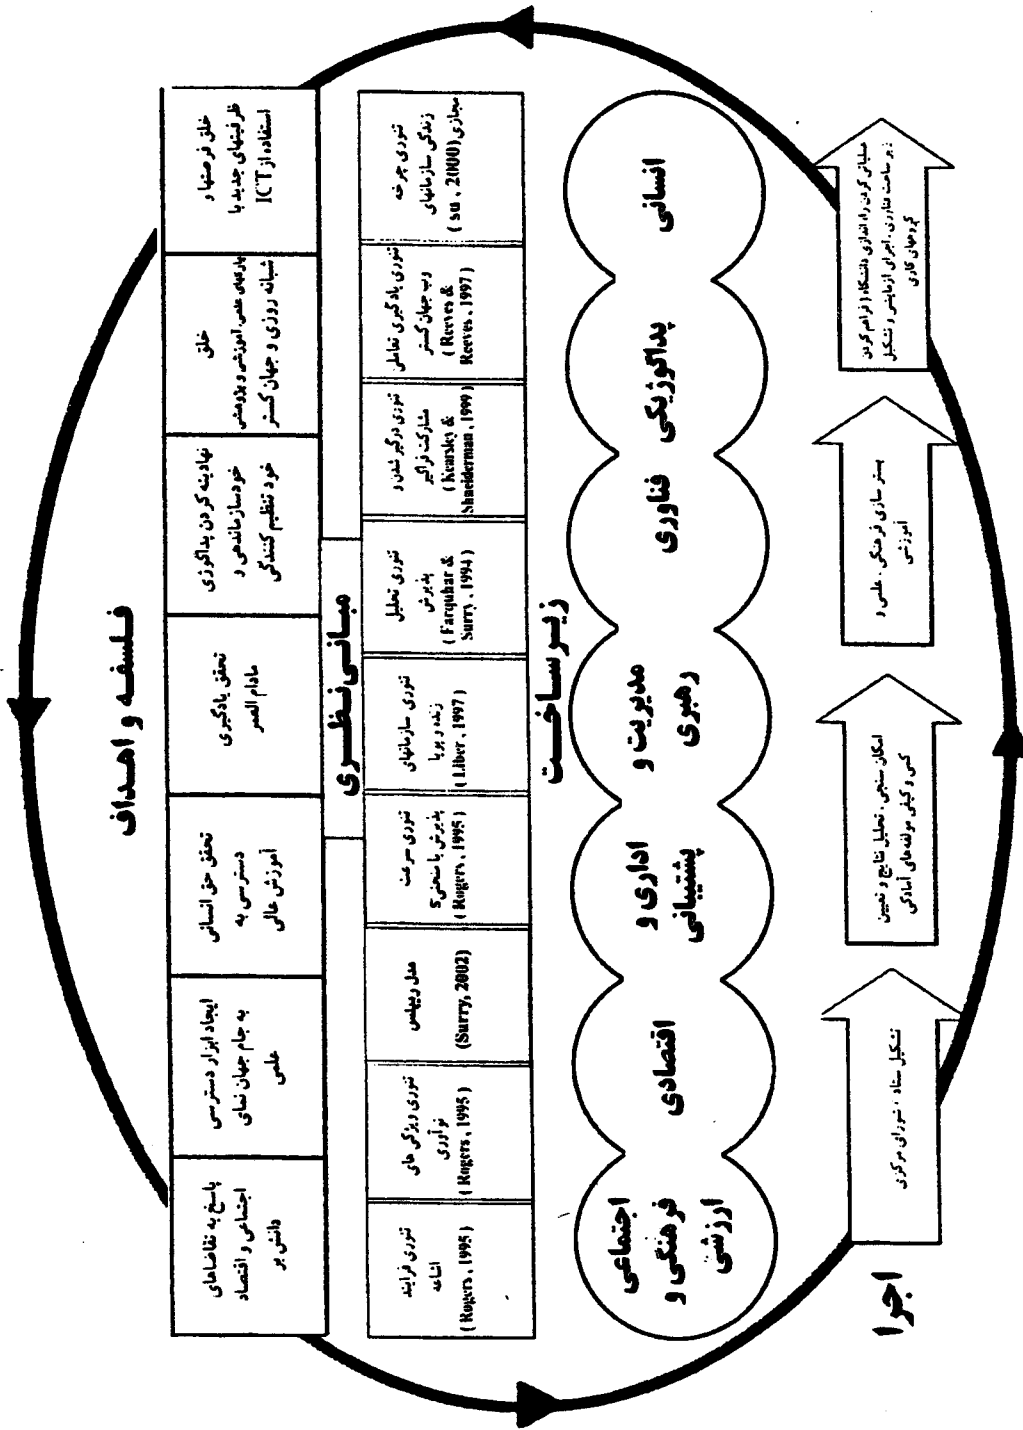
فلسفه و اهداف

پاسخ به تقاضاهای اجتماعی و اقتصاد دانش بر

ایجاد ابزار دسترسی به جام جهان نمای علمی

تحقق حق انسانی دسترسی به آموزش عالی

تحقق یادگیری مادام العمر

نهادینه کردن پداگوژی خودسازماندهی و خود تنظیم کنندگی

خلق بارهای علمی، آموزشی و پژوهشی شبانه روزی و جهان گستر

خلق فرصتها و فرایندهای جدید با استفاده از ICT

مبانی نظری

تئوری فرایند اشاعه (Rogers, 1995)

تئوری ویژگی های نوآوری (Rogers, 1995)

مدل ویپلس (Surry, 2002)

تئوری سرعت پذیرش یا منحنی S (Rogers, 1995)

تئوری سازمانهای زنده و پویا (Liber, 1997)

تئوری تحلیل پذیرش (Farquhar & Surry, 1994)

تئوری درگیر شدن و مشارکت فراگیر (Kearsley & Shneiderman, 1999)

تئوری یادگیری تعاملی وب جهان گستر (Reeves & Reeves, 1997)

تئوری چرخه زندگی سازمانهای مجازی (Su, 2000)

زیرساخت

اجتماعی فرهنگی و ارزشی

اقتصادی

اداری و پشتیبانی

مدیریت و رهبری

فناوری

پداگوژیکی

انسانی

اجرا

تشکیل ستاد، شورای مرکزی

امکان سنجی، تحلیل نتایج و تعیین کمی و کیفی مولفه‌های آمادگی

بستر سازی فرهنگی، علمی و آموزشی

عملیاتی کردن راه اندازی دانشگاه و فراهم کردن زیرساخت فناوری، اجرای آزمایشی تشکیل گروههای کاری